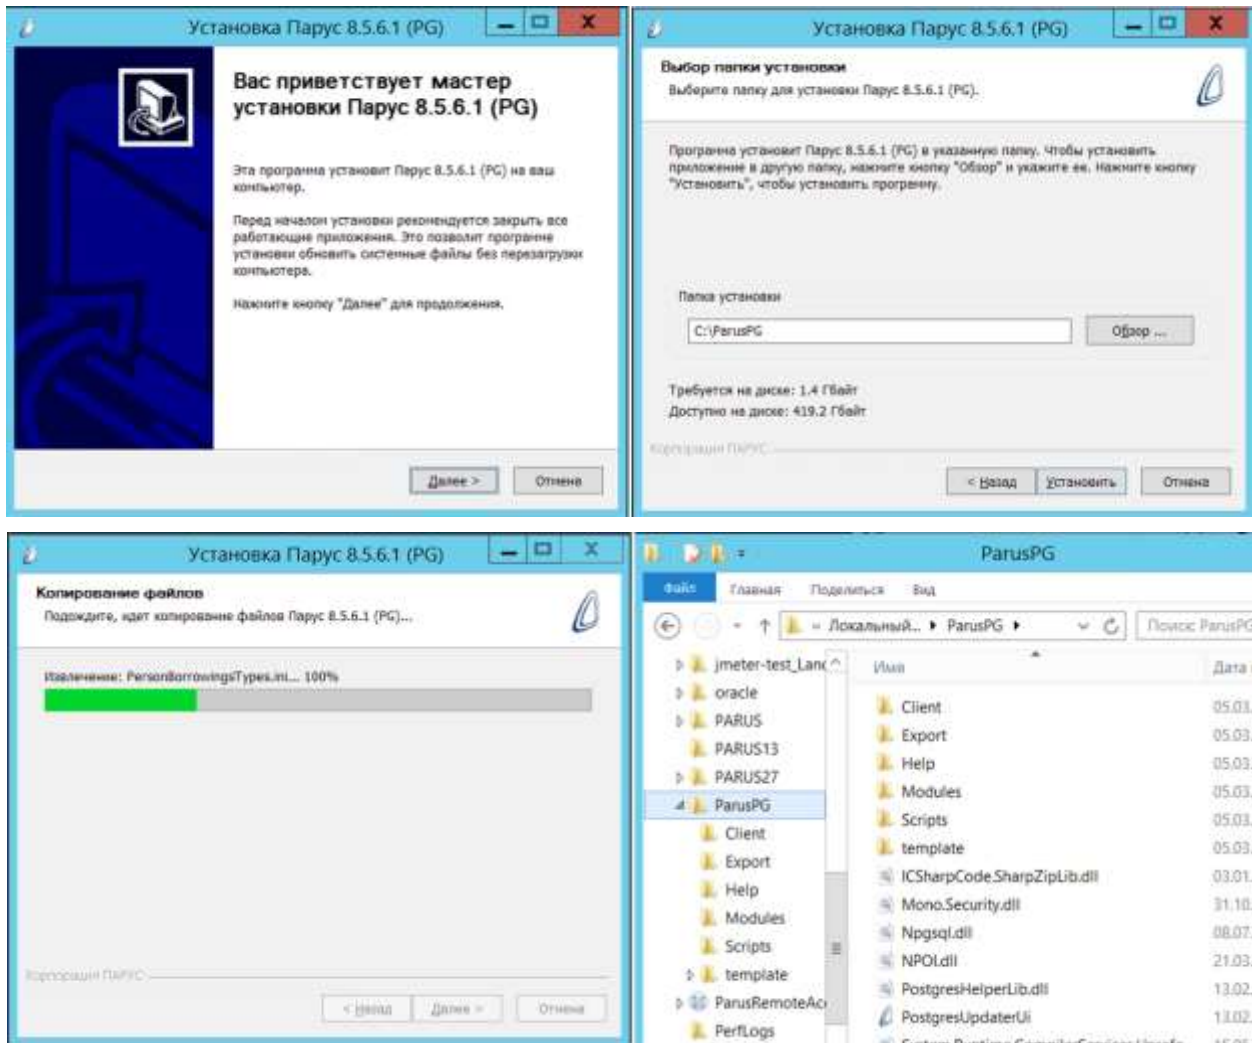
Установка Парус 8.5.6.1 (PG)

Вас приветствует мастер установки Парус 8.5.6.1 (PG)

Эта программа установит Парус 8.5.6.1 (PG) на ваш компьютер.

Перед началом установки рекомендуется закрыть все работающие приложения. Это позволит программе установки обновить системные файлы без перезагрузки компьютера.

Нажмите кнопку "Далее" для продолжения.

Далее > Отмена

Установка Парус 8.5.6.1 (PG)

Выбор папки установки
Выберите папку для установки Парус 8.5.6.1 (PG).

Программа установит Парус 8.5.6.1 (PG) в указанную папку. Чтобы установить приложение в другую папку, нажмите кнопку "Обзор" и укажите ее. Нажмите кнопку "Установить", чтобы установить программу.

Папка установки
C:\ParusPG
Обзор ...

Требуется на диске: 1.4 Гбайт
Доступно на диске: 419.2 Гбайт

Корпорация ПАРУС

< Назад Установить Отмена

Установка Парус 8.5.6.1 (PG)

Копирование файлов
Подождите, идет копирование файлов Парус 8.5.6.1 (PG)...

Извлечение: PersonBorrowingsTypes.ini... 100%

Корпорация ПАРУС

< Назад Далее > Отмена

ParusPG

Файл Главная Поделиться Вид

« Локальный... ▸ ParusPG ▸
Поиск: ParusPG

jmeter-test_Lan
oracle
PARUS
PARUS13
PARUS27
ParusPG
Client
Export
Help
Modules
Scripts
template
ParusRemoteAc
PerfLogs

Имя
Дата
Client 05.03
Export 05.03
Help 05.03
Modules 05.03
Scripts 05.03
template 05.03
ICSharpCode.SharpZipLib.dll 03.01
Mono.Security.dll 31.10
Npgsql.dll 08.07
NPOI.dll 21.03
PostgresHelperLib.dll 13.02
PostgresUpdaterUi 13.02